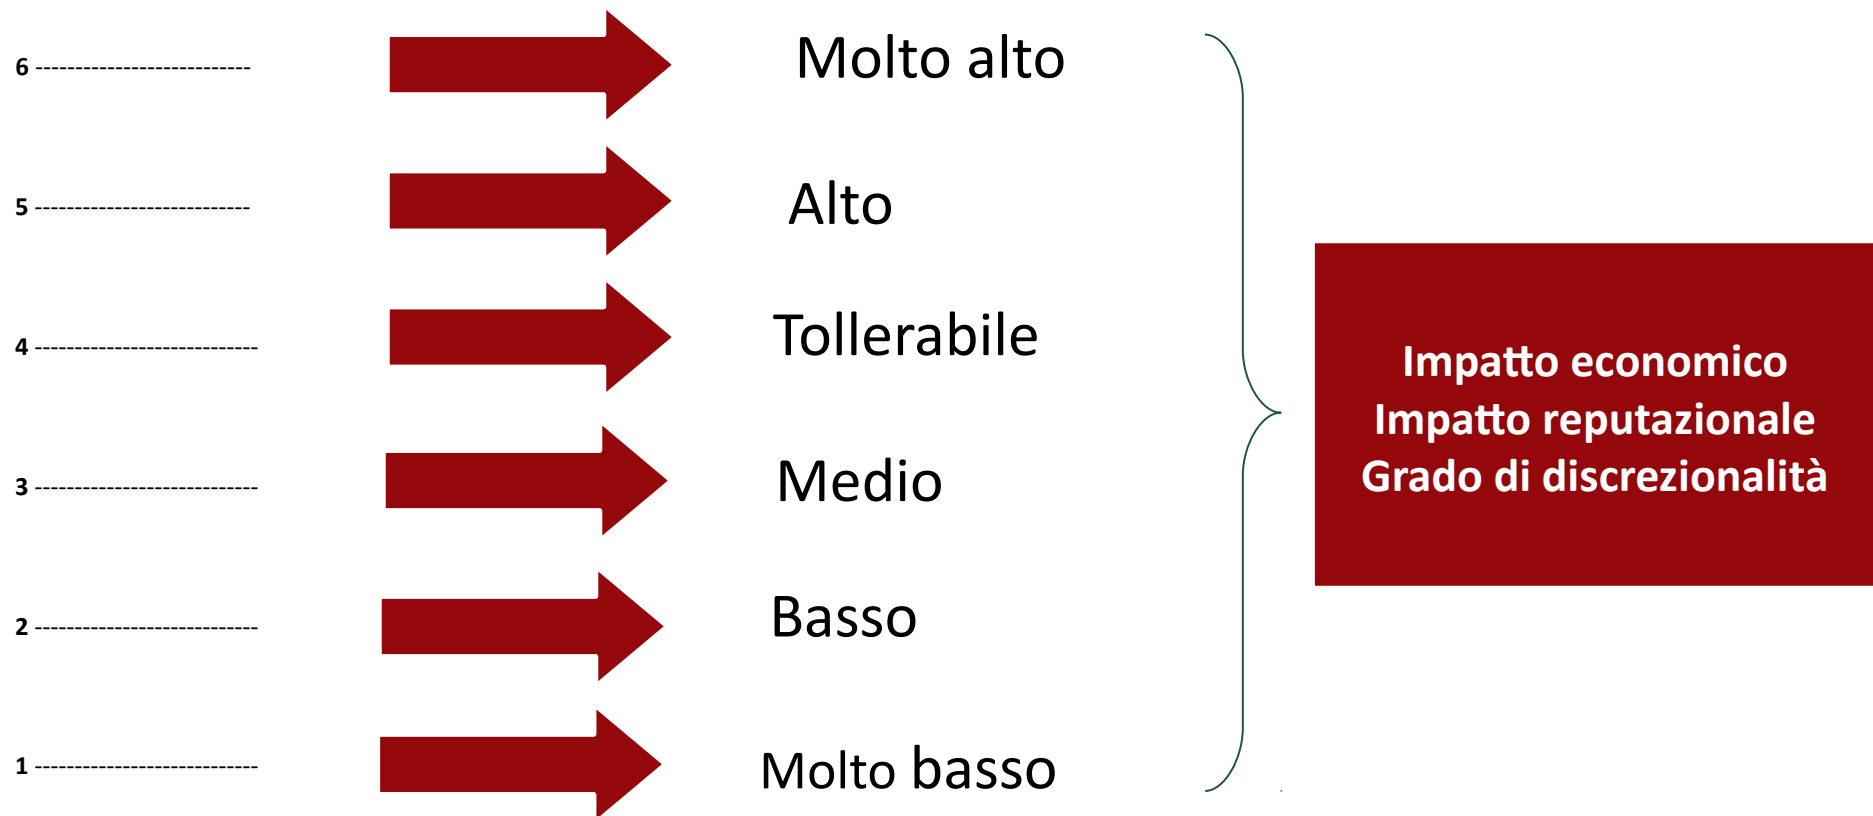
6 ----------------------------- Molto alto

5 ----------------------------- Alto

4 ----------------------------- Tollerabile

3 ----------------------------- Medio

2 ----------------------------- Basso

1 ----------------------------- Molto basso

Impatto economico
Impatto reputazionale
Grado di discrezionalità